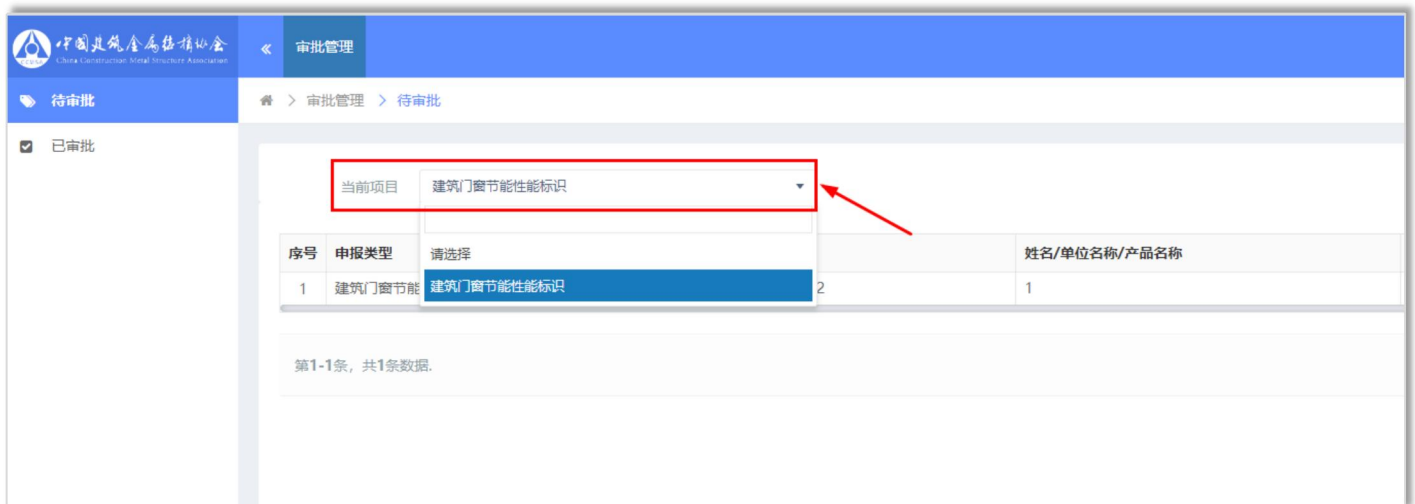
中国建筑金属结构协会
China Construction Metal Structure Association

« 审批管理

待审批

已审批

审批管理 > 待审批

当前项目 建筑门窗节能性能标识

请选择

建筑门窗节能性能标识

| 序号 | 申报类型 | | 姓名/单位名称/产品名称 |
|---|---|---|---|
| 1 | 建筑门窗节能 | 2 | 1 |

第1-1条，共1条数据.